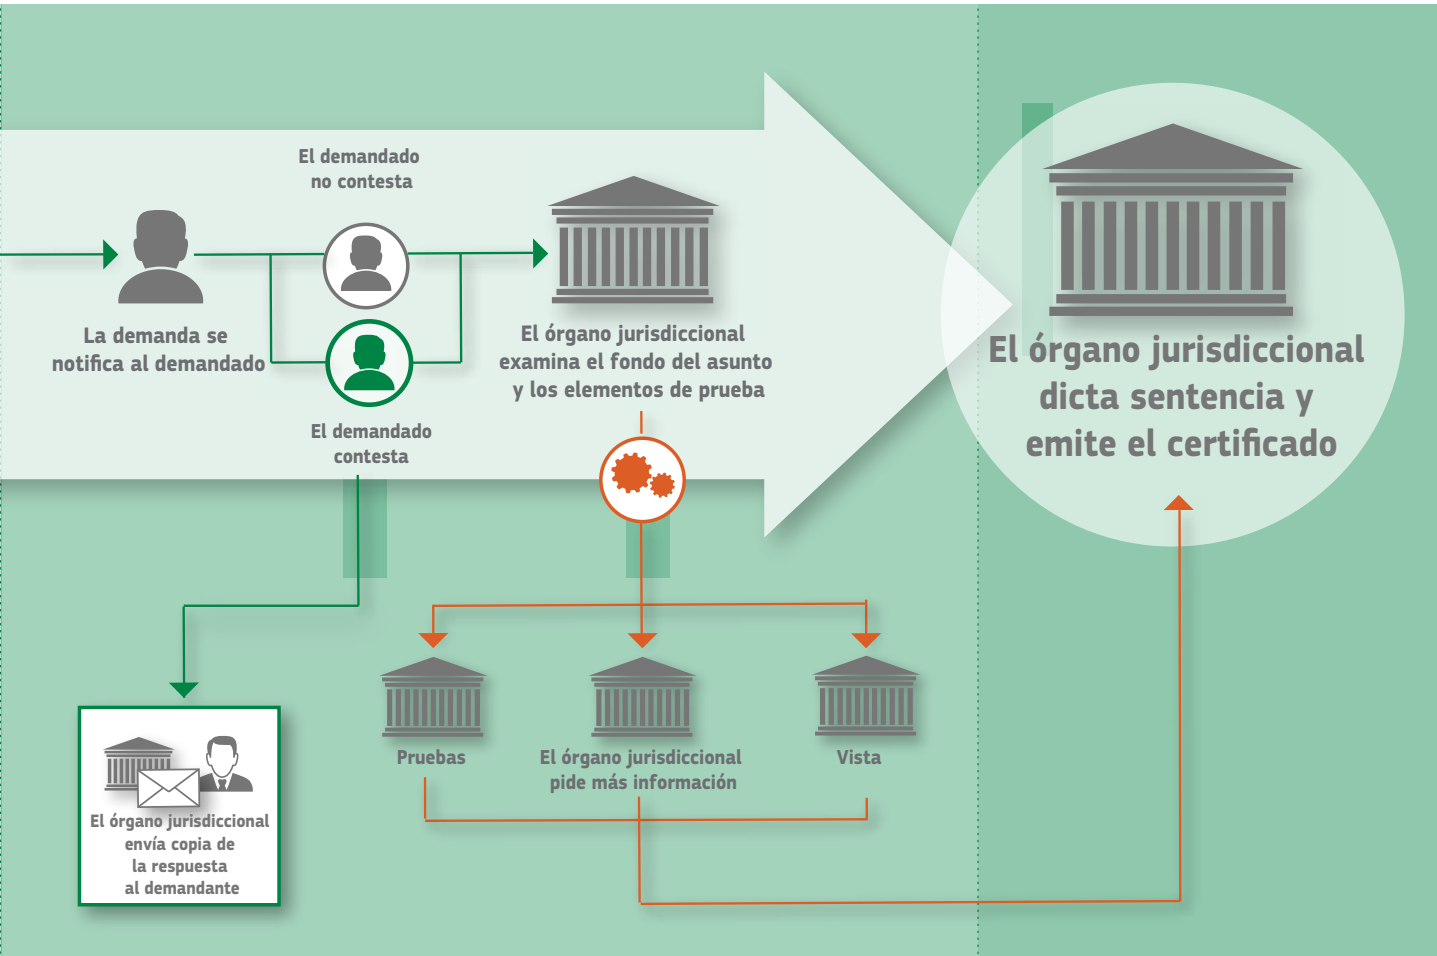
El demandado no contesta

La demanda se notifica al demandado

El demandado contesta

El órgano jurisdiccional examina el fondo del asunto y los elementos de prueba

El órgano jurisdiccional dicta sentencia y emite el certificado

El órgano jurisdiccional envía copia de la respuesta al demandante

Pruebas

El órgano jurisdiccional pide más información

Vista